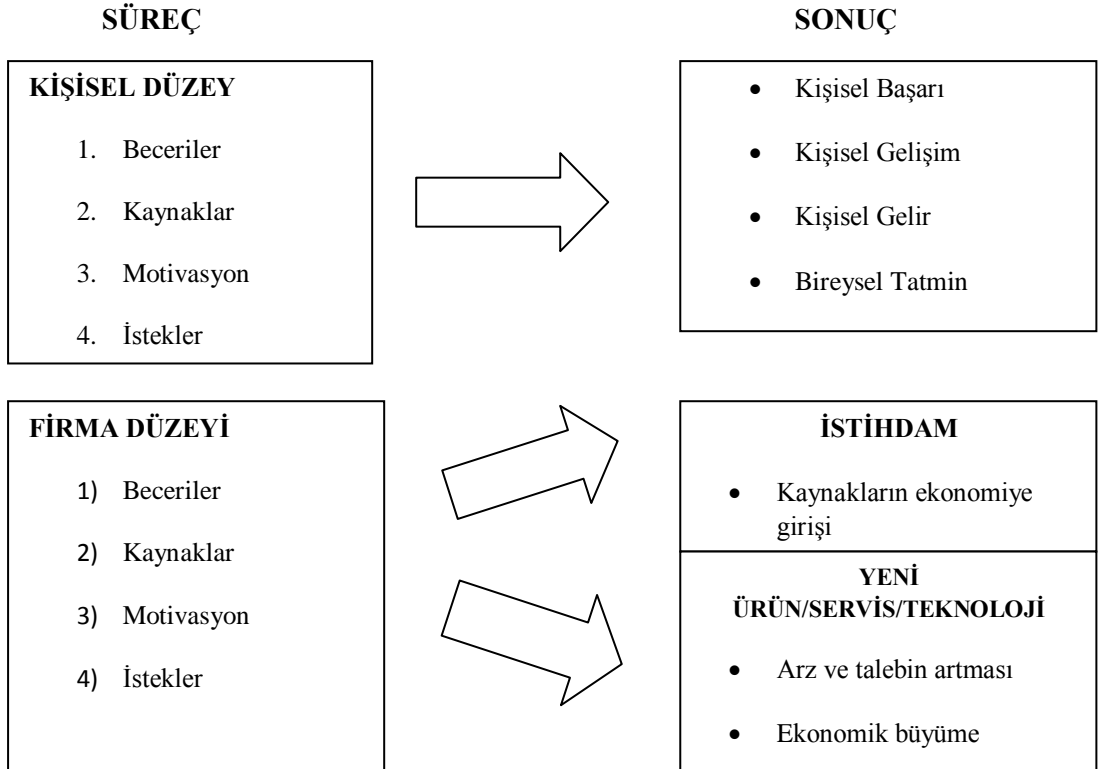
SÜREÇ

SONUÇ

KİŞİSEL DÜZEY

1. Beceriler
2. Kaynaklar
3. Motivasyon
4. İstekler

• Kişisel Başarı
• Kişisel Gelişim
• Kişisel Gelir
• Bireysel Tatmin

FİRMA DÜZEYİ

1) Beceriler
2) Kaynaklar
3) Motivasyon
4) İstekler

İSTİHDAM

• Kaynakların ekonomiye girişi

YENİ ÜRÜN/SERVİS/TEKNOLOJİ

• Arz ve talebin artması
• Ekonomik büyüme